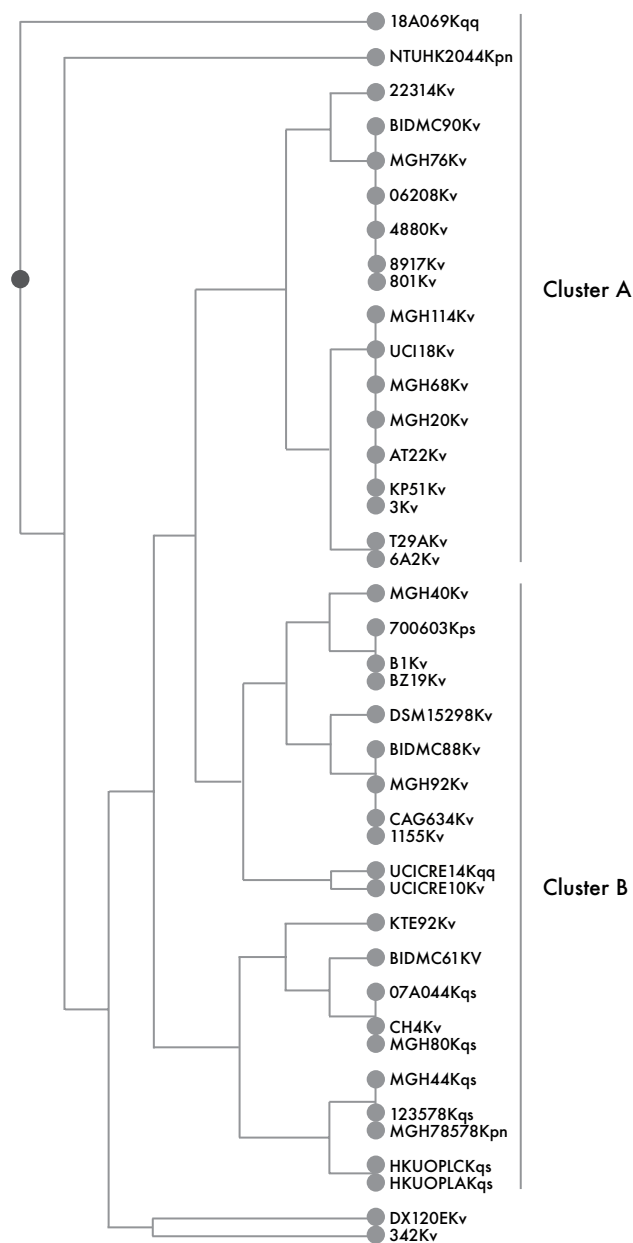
18A069Kqq
NTUHK2044Kpn
22314Kv
BIDMC90Kv
MGH76Kv
06208Kv
4880Kv
8917Kv
801Kv
MGH114Kv
UCI18Kv
MGH68Kv
MGH20Kv
AT22Kv
KP51Kv
3Kv
T29AKv
6A2Kv
MGH40Kv
700603Kps
B1Kv
BZ19Kv
DSM15298Kv
BIDMC88Kv
MGH92Kv
CAG634Kv
1155Kv
UCICRE14Kqq
UCICRE10Kv
KTE92Kv
BIDMC61KV
07A044Kqs
CH4Kv
MGH80Kqs
MGH44Kqs
123578Kqs
MGH78578Kpn
HKUOPLCKqs
HKUOPLAKqs
DX120EKv
342Kv

Cluster A

Cluster B